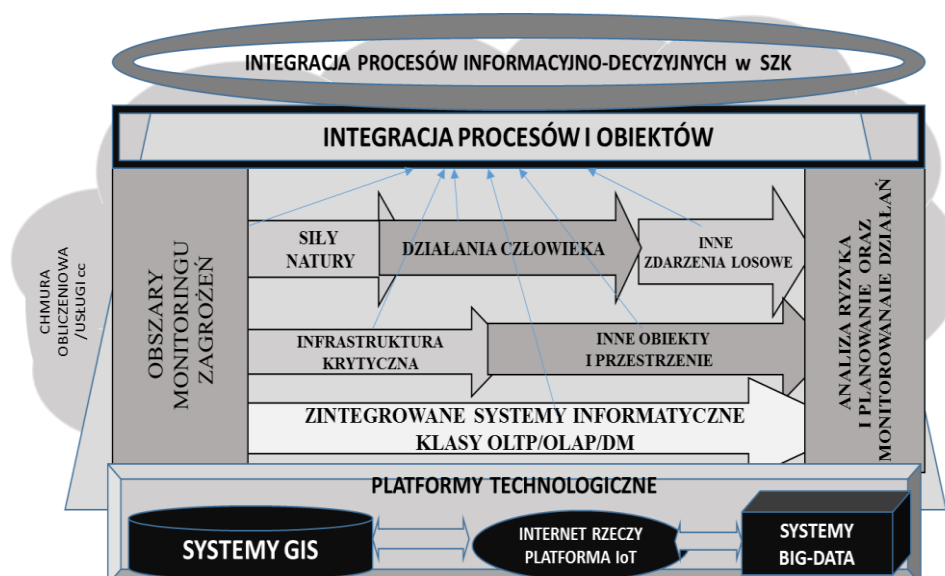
INTEGRACJA PROCESÓW INFORMACYJNO-DECYZYJNYCH w SZK

INTEGRACJA PROCESÓW I OBIEKTÓW

CHMURA OBLICZENIOWA /USŁUGI cc

OBSZARY MONITORINGU ZAGROŻEŃ

SIŁY NATURY

DZIAŁANIA CZŁOWIEKA

INNE ZDARZENIA LOSOWE

INFRASTRUKTURA KRYTYCZNA

INNE OBIEKTY I PRZESTRZENIE

ZINTEGROWANE SYSTEMY INFORMATYCZNE KLASY OLTP/OLAP/DM

ANALIZA RYZYKA I PLANOWANIE ORAZ MONITOROWANAIE DZIAŁAŃ

PLATFORMY TECHNOLOGICZNE

SYSTEMY GIS

INTERNET RZECZY PLATFORMA IoT

SYSTEMY BIG-DATA